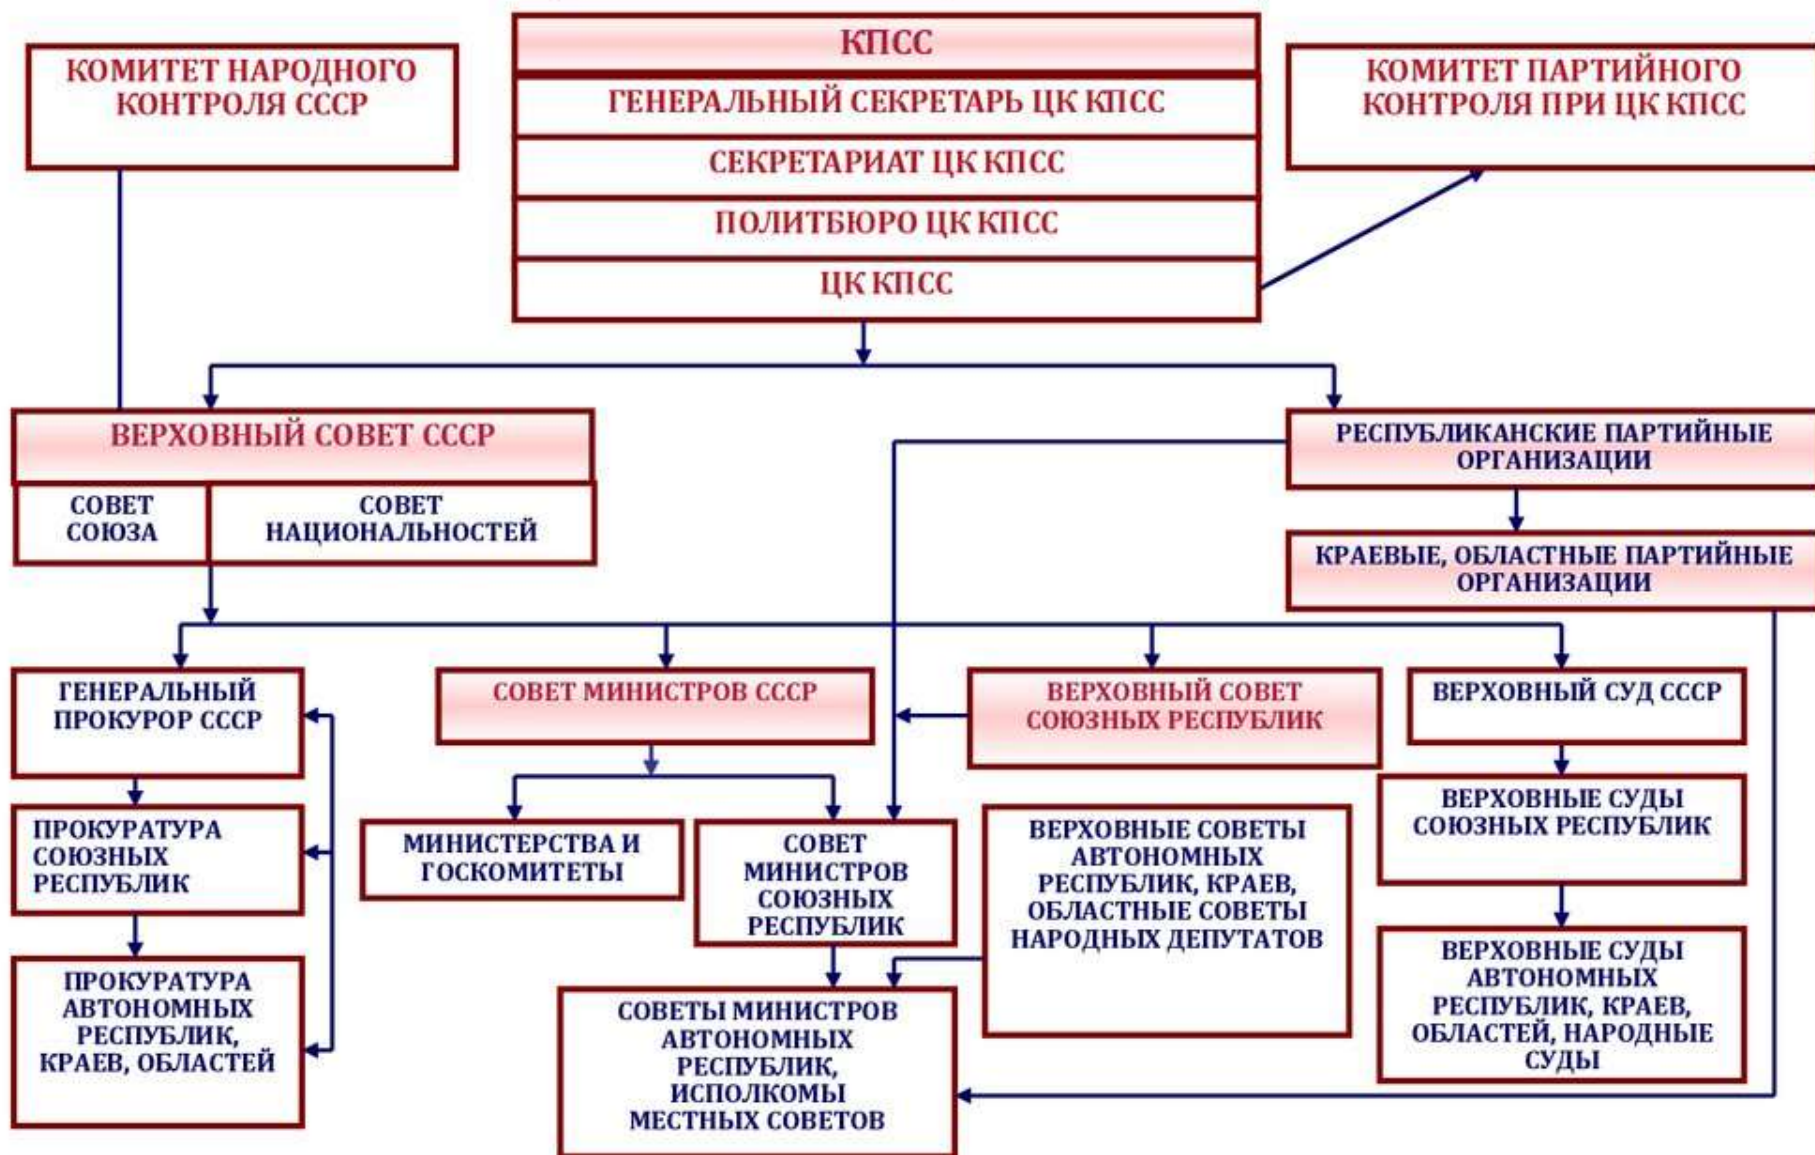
КОМИТЕТ НАРОДНОГО КОНТРОЛЯ СССР

КПСС

ГЕНЕРАЛЬНЫЙ СЕКРЕТАРЬ ЦК КПСС

СЕКРЕТАРИАТ ЦК КПСС

ПОЛИТБЮРО ЦК КПСС

ЦК КПСС

КОМИТЕТ ПАРТИЙНОГО КОНТРОЛЯ ПРИ ЦК КПСС

ВЕРХОВНЫЙ СОВЕТ СССР

СОВЕТ СОЮЗА

СОВЕТ НАЦИОНАЛЬНОСТЕЙ

РЕСПУБЛИКАНСКИЕ ПАРТИЙНЫЕ ОРГАНИЗАЦИИ

КРАЕВЫЕ, ОБЛАСТНЫЕ ПАРТИЙНЫЕ ОРГАНИЗАЦИИ

ГЕНЕРАЛЬНЫЙ ПРОКУРОР СССР

СОВЕТ МИНИСТРОВ СССР

ВЕРХОВНЫЙ СОВЕТ СОЮЗНЫХ РЕСПУБЛИК

ВЕРХОВНЫЙ СУД СССР

ПРОКУРАТУРА СОЮЗНЫХ РЕСПУБЛИК

МИНИСТЕРСТВА И ГОСКОМИТЕТЫ

СОВЕТ МИНИСТРОВ СОЮЗНЫХ РЕСПУБЛИК

ВЕРХОВНЫЕ СОВЕТЫ АВТОНОМНЫХ РЕСПУБЛИК, КРАЕВ, ОБЛАСТНЫЕ СОВЕТЫ НАРОДНЫХ ДЕПУТАТОВ

ВЕРХОВНЫЕ СУДЫ СОЮЗНЫХ РЕСПУБЛИК

ПРОКУРАТУРА АВТОНОМНЫХ РЕСПУБЛИК, КРАЕВ, ОБЛАСТЕЙ

СОВЕТЫ МИНИСТРОВ АВТОНОМНЫХ РЕСПУБЛИК, ИСПОЛКОМЫ МЕСТНЫХ СОВЕТОВ

ВЕРХОВНЫЕ СУДЫ АВТОНОМНЫХ РЕСПУБЛИК, КРАЕВ, ОБЛАСТЕЙ, НАРОДНЫЕ СУДЫ